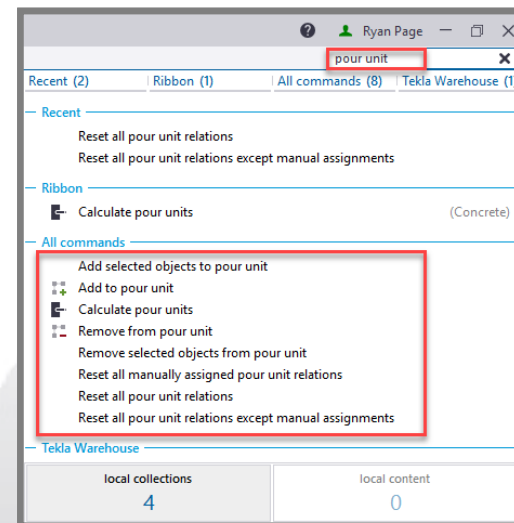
Ryan Page

pour unit

Recent (2) | Ribbon (1) | All commands (8) | Tekla Warehouse (

Recent

Reset all pour unit relations

Reset all pour unit relations except manual assignments

Ribbon

Calculate pour units (Concrete)

All commands

Add selected objects to pour unit

Add to pour unit

Calculate pour units

Remove from pour unit

Remove selected objects from pour unit

Reset all manually assigned pour unit relations

Reset all pour unit relations

Reset all pour unit relations except manual assignments

Tekla Warehouse

local collections
4

local content
0